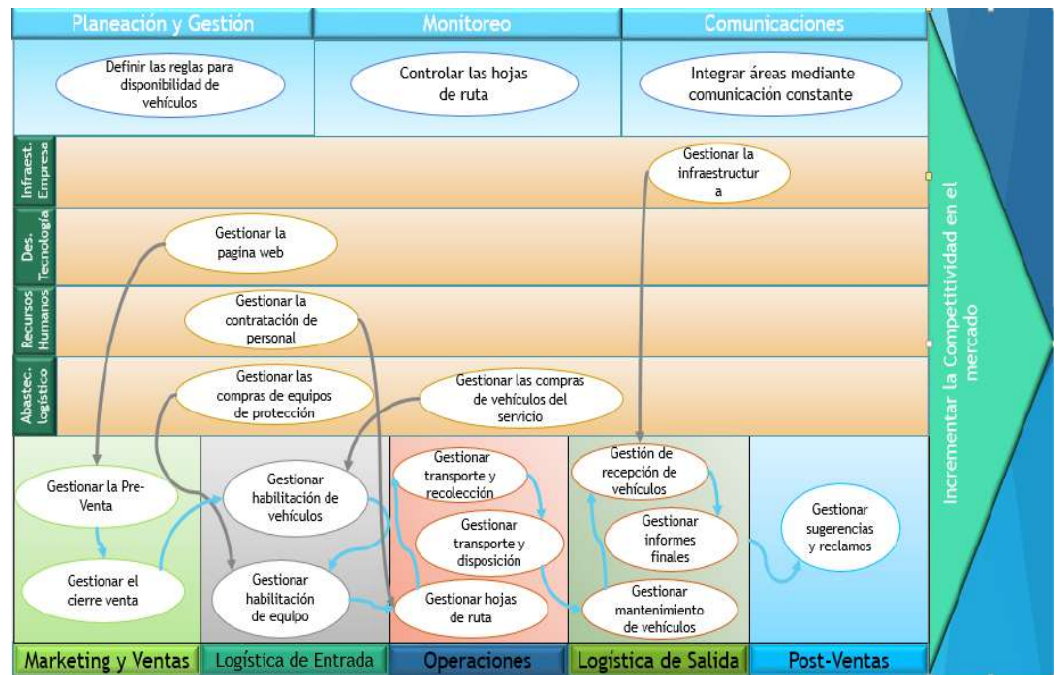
Planeación y Gestión | Monitoreo | Comunicaciones

Definir las reglas para disponibilidad de vehículos

Controlar las hojas de ruta

Integrar áreas mediante comunicación constante

Infraest. Empresa

Gestionar la infraestructur a

Des. Tecnología

Gestionar la pagina web

Recursos Humanos

Gestionar la contratación de personal

Abastec. logístico

Gestionar las compras de equipos de protección

Gestionar las compras de vehículos del servicio

Gestionar la Pre-Venta

Gestionar el cierre venta

Gestionar habilitación de vehículos

Gestionar habilitación de equipo

Gestionar transporte y recolección

Gestionar transporte y disposición

Gestionar hojas de ruta

Gestión de recepción de vehículos

Gestionar informes finales

Gestionar mantenimiento de vehículos

Gestionar sugerencias y reclamos

Incrementar la Competitividad en el mercado

Marketing y Ventas | Logística de Entrada | Operaciones | Logística de Salida | Post-Ventas